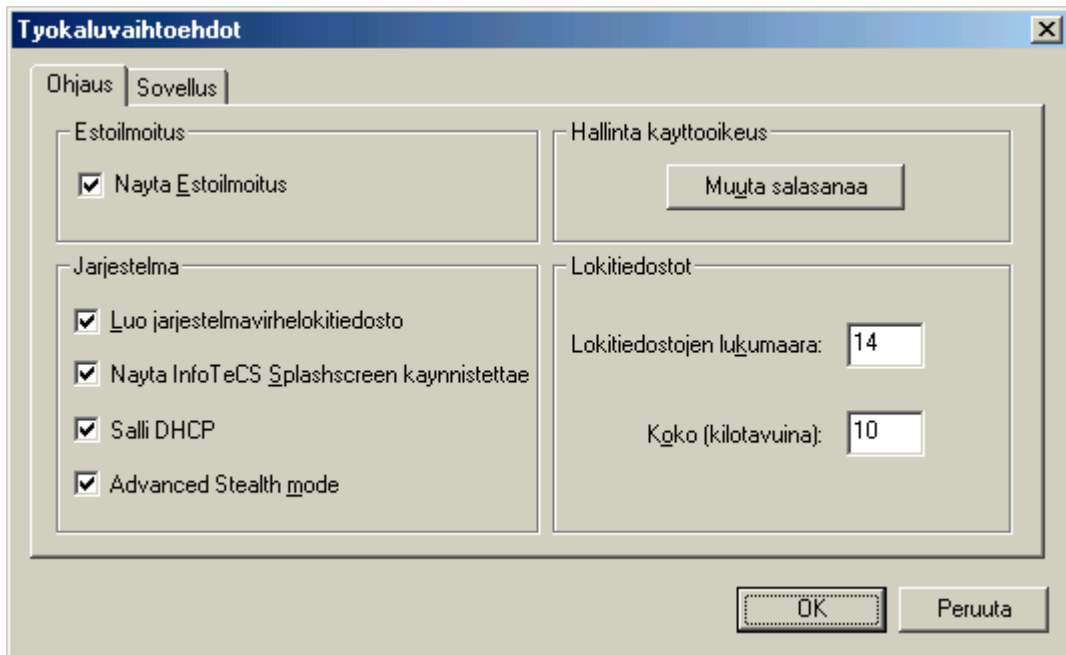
Tyokaluvaihtoehdot

Ohjaus
Sovellus

Estoilmoitus
Nayta Estoilmoitus

Hallinta kayttooikeus
Muuta salasanaa

Jarjestelma
Luo jarjestelmavirhelokitiedosto
Nayta InfoTeCS Splashscreen kaynnistettae
Salli DHCP
Advanced Stealth mode

Lokitiedostot
Lokitiedostojen lukumaara: 14
Koko (kilotavuina): 10

OK
Peruuta